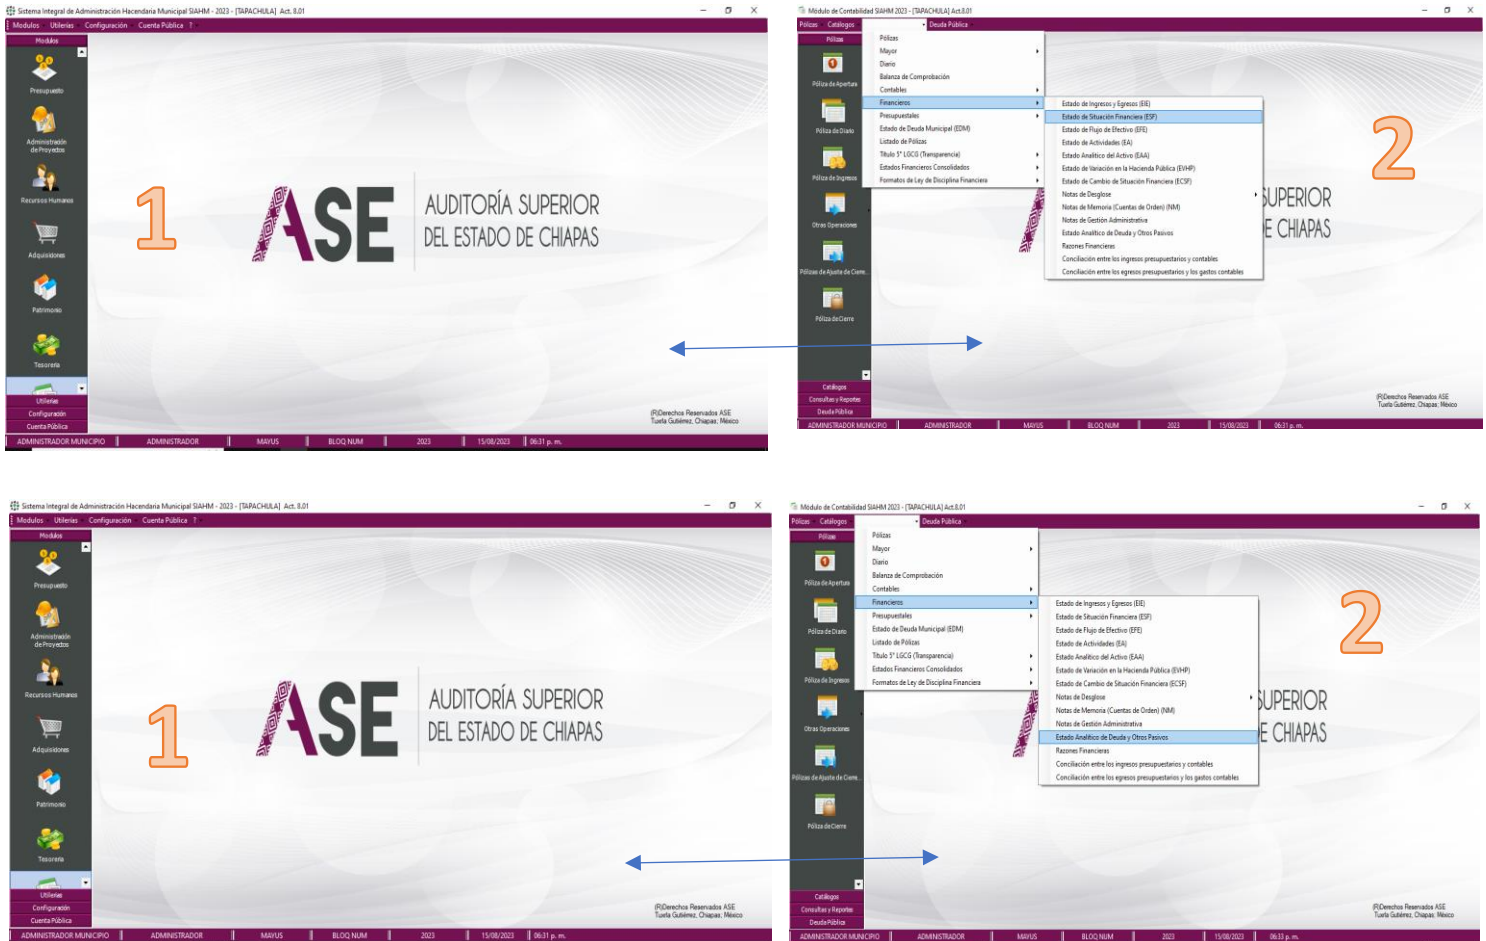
Sistema Integral de Administración Hacendaria Municipal SIAHM - 2023 - [TAPACHULA] Act. 8.01
Modulos Utilerias Configuración Cuenta Pública ?
Modulos
Presupuesto
Administración de Proyectos
Recursos Humanos
Adquisiciones
Patrimonio
Tesorería
Utilerias
Configuración
Cuenta Pública
1
ASE
AUDITORÍA SUPERIOR DEL ESTADO DE CHIAPAS
(R)Derechos Reservados ASE Tuxtla Gutiérrez, Chiapas, México
ADMINISTRADOR MUNICIPIO | ADMINISTRADOR | MAYUS | BLOQ NUM | 2023 | 15/08/2023 | 06:31 p. m.

Módulo de Contabilidad SIAHM 2023 - [TAPACHULA] Act.8.01
Pólizas Catálogos Deuda Pública
Pólizas
Póliza de Apertura
Póliza de Diario
Póliza de Ingresos
Otras Operaciones
Pólizas de Ajuste de Cierre
Póliza de Cierre
Catálogos
Consultas y Reportes
Deuda Pública
Pólizas
Mayor
Diario
Balanza de Comprobación
Contables
Financieros
Presupuestales
Estado de Deuda Municipal (EDM)
Listado de Pólizas
Título 5° LGCG (Transparencia)
Estados Financieros Consolidados
Formatos de Ley de Disciplina Financiera
Estado de Ingresos y Egresos (EIE)
Estado de Situación Financiera (ESF)
Estado de Flujo de Efectivo (EFE)
Estado de Actividades (EA)
Estado Analítico del Activo (EAA)
Estado de Variación en la Hacienda Pública (EVHP)
Estado de Cambio de Situación Financiera (ECSF)
Notas de Desglose
Notas de Memoria (Cuentas de Orden) (NM)
Notas de Gestión Administrativa
Estado Analítico de Deuda y Otros Pasivos
Razones Financieras
Conciliación entre los ingresos presupuestarios y contables
Conciliación entre los egresos presupuestarios y los gastos contables
2
SUPERIOR E CHIAPAS
(R)Derechos Reservados ASE Tuxtla Gutiérrez, Chiapas, México
ADMINISTRADOR MUNICIPIO | ADMINISTRADOR | MAYUS | BLOQ NUM | 2023 | 15/08/2023 | 06:31 p. m.

Sistema Integral de Administración Hacendaria Municipal SIAHM - 2023 - [TAPACHULA] Act. 8.01
Modulos Utilerias Configuración Cuenta Pública ?
Modulos
Presupuesto
Administración de Proyectos
Recursos Humanos
Adquisiciones
Patrimonio
Tesorería
Utilerias
Configuración
Cuenta Pública
1
ASE
AUDITORÍA SUPERIOR DEL ESTADO DE CHIAPAS
(R)Derechos Reservados ASE Tuxtla Gutiérrez, Chiapas, México
ADMINISTRADOR MUNICIPIO | ADMINISTRADOR | MAYUS | BLOQ NUM | 2023 | 15/08/2023 | 06:31 p. m.

Módulo de Contabilidad SIAHM 2023 - [TAPACHULA] Act.8.01
Pólizas Catálogos Deuda Pública
Pólizas
Póliza de Apertura
Póliza de Diario
Póliza de Ingresos
Otras Operaciones
Pólizas de Ajuste de Cierre
Póliza de Cierre
Catálogos
Consultas y Reportes
Deuda Pública
Pólizas
Mayor
Diario
Balanza de Comprobación
Contables
Financieros
Presupuestales
Estado de Deuda Municipal (EDM)
Listado de Pólizas
Título 5° LGCG (Transparencia)
Estados Financieros Consolidados
Formatos de Ley de Disciplina Financiera
Estado de Ingresos y Egresos (EIE)
Estado de Situación Financiera (ESF)
Estado de Flujo de Efectivo (EFE)
Estado de Actividades (EA)
Estado Analítico del Activo (EAA)
Estado de Variación en la Hacienda Pública (EVHP)
Estado de Cambio de Situación Financiera (ECSF)
Notas de Desglose
Notas de Memoria (Cuentas de Orden) (NM)
Notas de Gestión Administrativa
Estado Analítico de Deuda y Otros Pasivos
Razones Financieras
Conciliación entre los ingresos presupuestarios y contables
Conciliación entre los egresos presupuestarios y los gastos contables
2
SUPERIOR E CHIAPAS
(R)Derechos Reservados ASE Tuxtla Gutiérrez, Chiapas, México
ADMINISTRADOR MUNICIPIO | ADMINISTRADOR | MAYUS | BLOQ NUM | 2023 | 15/08/2023 | 06:33 p. m.